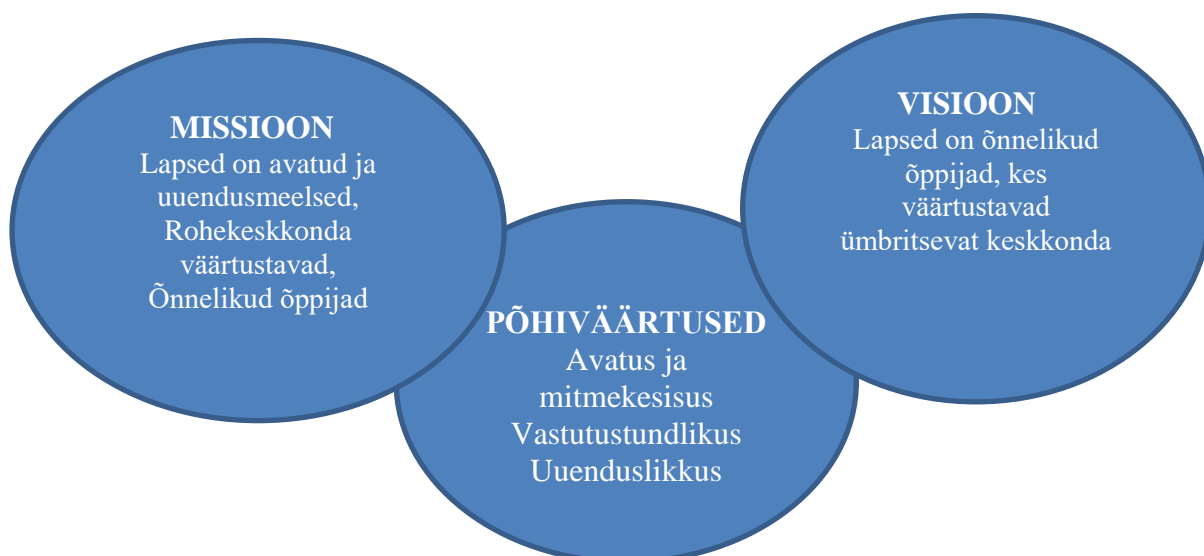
MISSIOON
Lapsed on avatud ja uuendusmeelsed, Rohekeskkonda väärtustavad, Õnnelikud õppijad

PÕHIVÄÄRTUSED
Avatus ja mitmekesisus
Vastutustundlikus
Uuenduslikkus

VISIOON
Lapsed on õnnelikud õppijad, kes väärtustavad ümbritsevat keskkonda